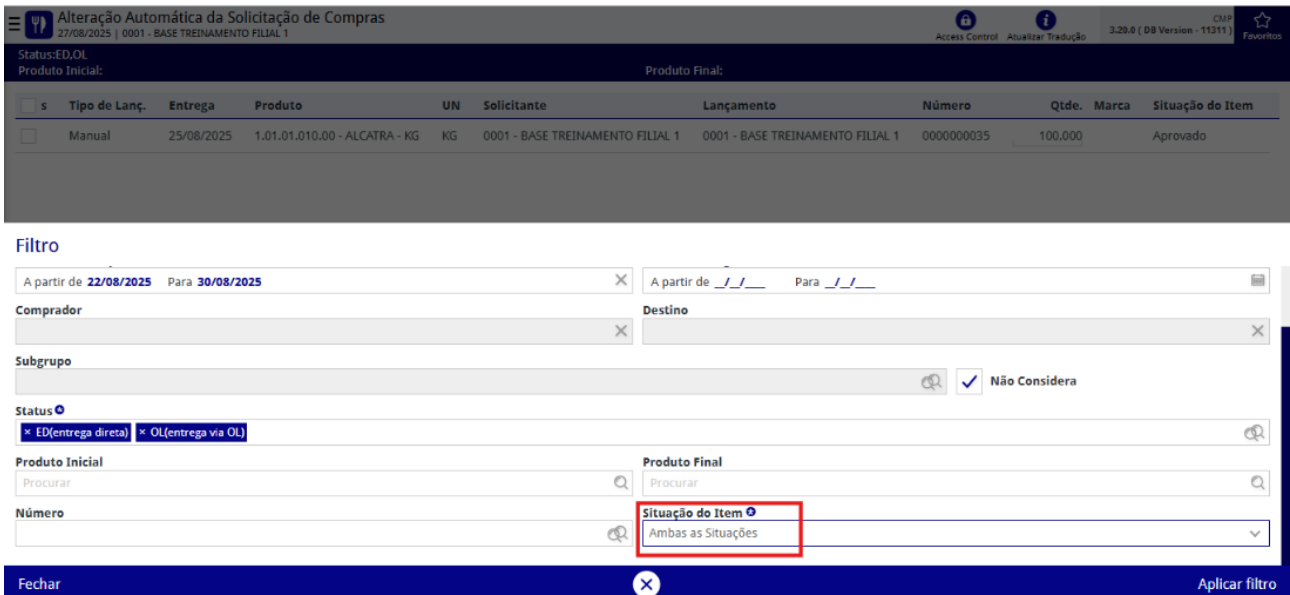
Alteração Automática da Solicitação de Compras
27/08/2025 | 0001 - BASE TREINAMENTO FILIAL 1

Access Control  Atualizar Tradução  CMP 3.20.0 ( DB Version - 11311 )  Favoritos

Status:ED,OL
Produto Inicial:  Produto Final:

| S | Tipo de Lanç. | Entrega | Produto | UN | Solicitante | Lançamento | Número | Qtde. | Marca | Situação do Item |
|---|---|---|---|---|---|---|---|---|---|---|
| | Manual | 25/08/2025 | 1.01.01.010.00 - ALCATRA - KG | KG | 0001 - BASE TREINAMENTO FILIAL 1 | 0001 - BASE TREINAMENTO FILIAL 1 | 0000000035 | 100,000 | | Aprovado |

Filtro

A partir de 22/08/2025 Para 30/08/2025

A partir de _/_/___ Para _/_/___

Comprador

Destino

Subgrupo

Não Considera

Status

× ED(entrega direta) × OL(entrega via OL)

Produto Inicial
Procurar

Produto Final
Procurar

Número

Situação do Item
Ambas as Situações

Fechar

Aplicar filtro